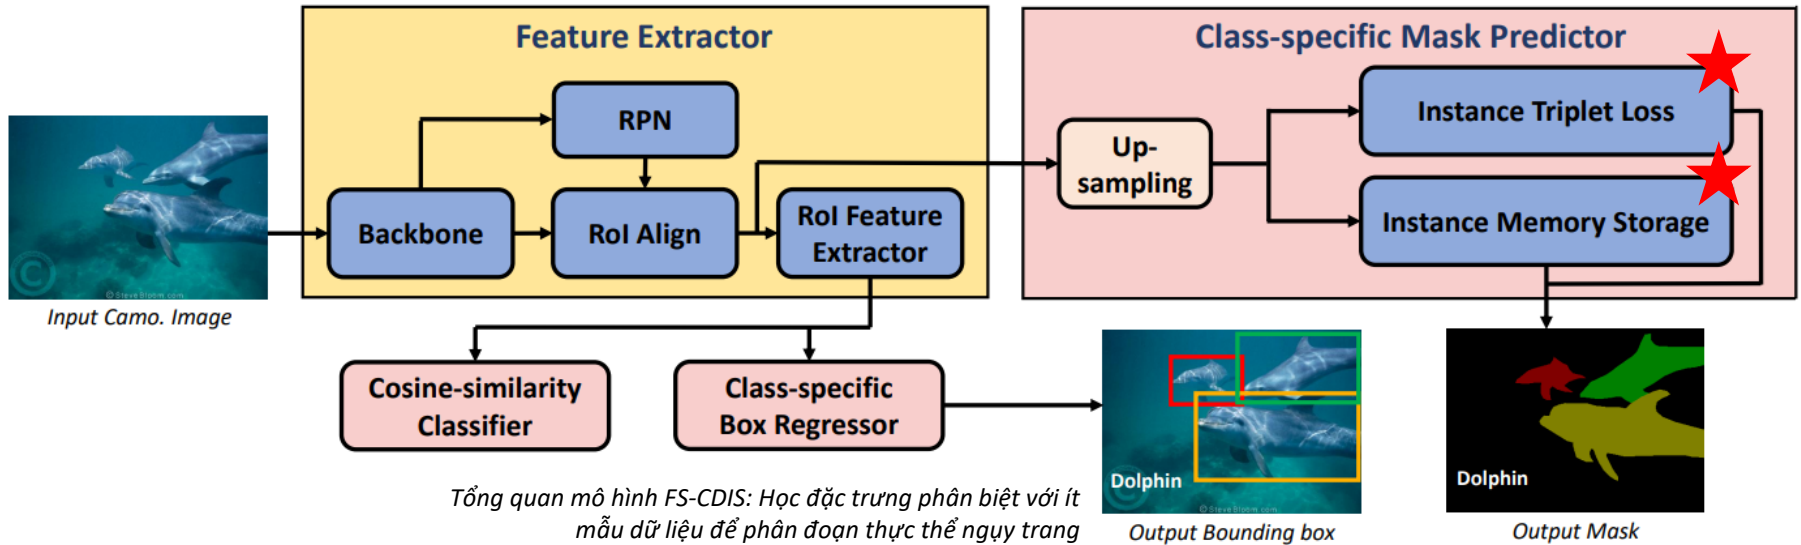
Feature Extractor

Class-specific Mask Predictor

RPN

Backbone

RoI Align

RoI Feature Extractor

Up-sampling

Instance Triplet Loss

Instance Memory Storage

Input Camo. Image

Cosine-similarity Classifier

Class-specific Box Regressor

Dolphin

Output Bounding box

Dolphin

Output Mask

Tổng quan mô hình FS-CDIS: Học đặc trưng phân biệt với ít mẫu dữ liệu để phân đoạn thực thể ngụy trang